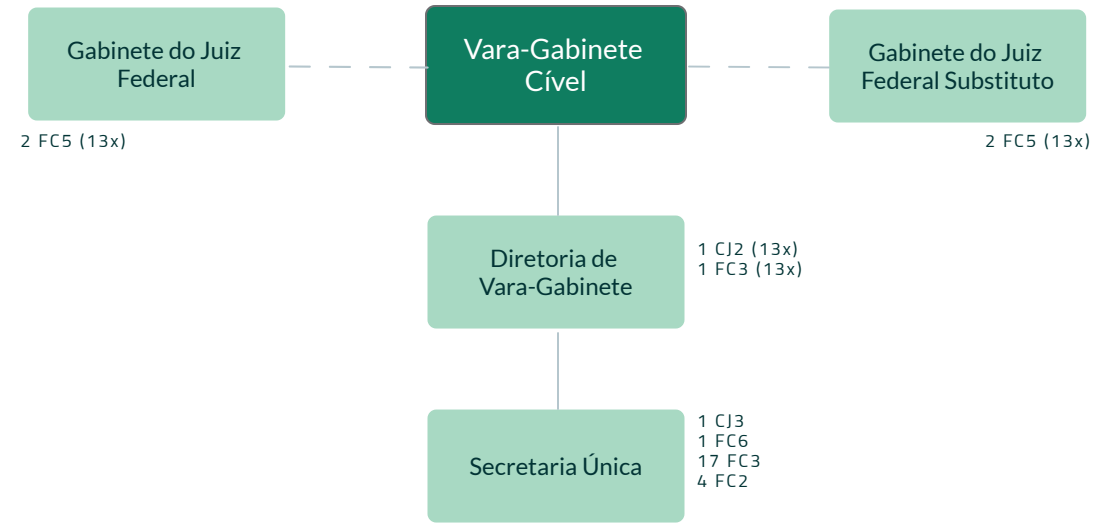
Gabinete do Juiz Federal

2 FC5 (13x)

Vara-Gabinete Cível

Gabinete do Juiz Federal Substituto

2 FC5 (13x)

Diretoria de Vara-Gabinete

1 CJ2 (13x)
1 FC3 (13x)

Secretaria Única

1 CJ3
1 FC6
17 FC3
4 FC2